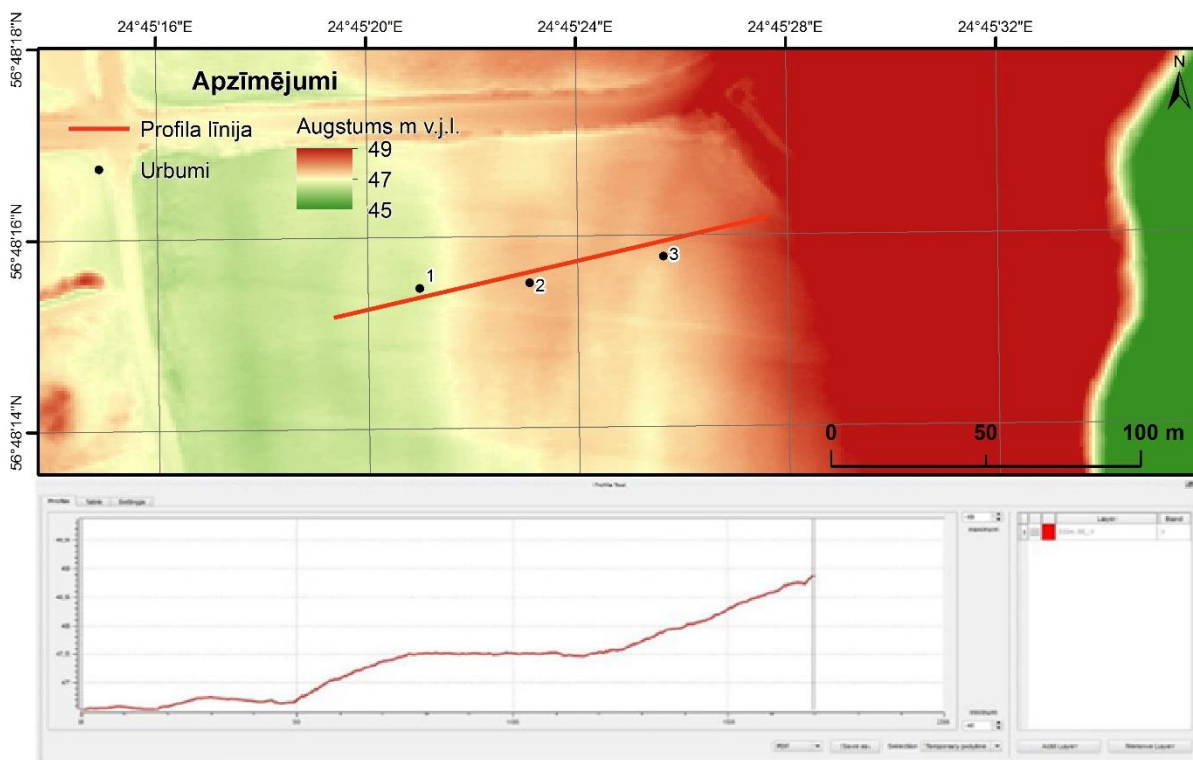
24°45'16"E 24°45'20"E 24°45'24"E 24°45'28"E 24°45'32"E

56°48'18"N
56°48'16"N
56°48'14"N

N

Apzīmējumi

Profila līnija

Urbumi

Augstums m v.j.l.

49
47
45

1
2
3

0 50 100 m

Profile Tool

Profile Table Settings

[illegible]

48,5
48
47,5
47

0 50 100 150 200

49
Maximum

Minimum
46

Layer Band

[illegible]

PDF Save as Selection Temporary polyline

Add Layer Remove Layer